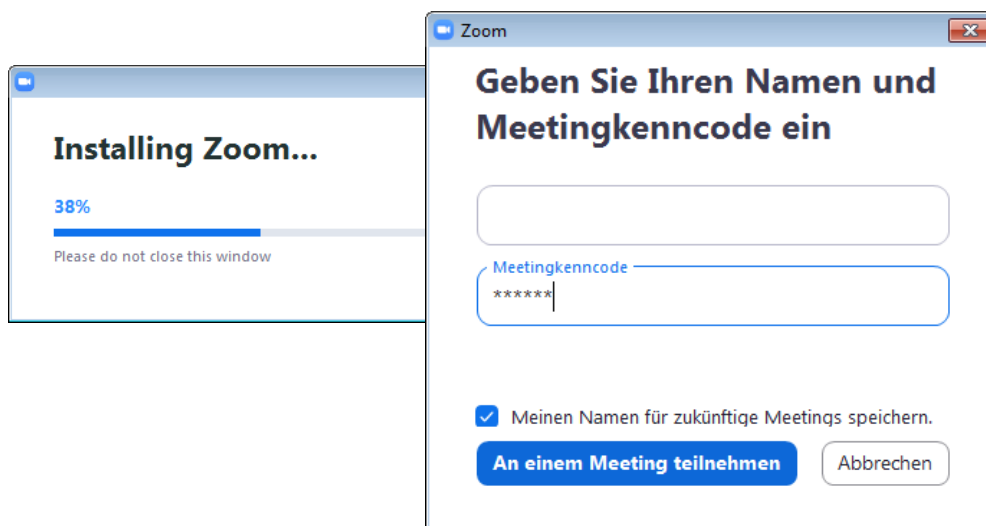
Installing Zoom...

38%

Please do not close this window

Zoom

Geben Sie Ihren Namen und Meetingkenncode ein

Meetingkenncode
******

Meinen Namen für zukünftige Meetings speichern.

An einem Meeting teilnehmen

Abbrechen